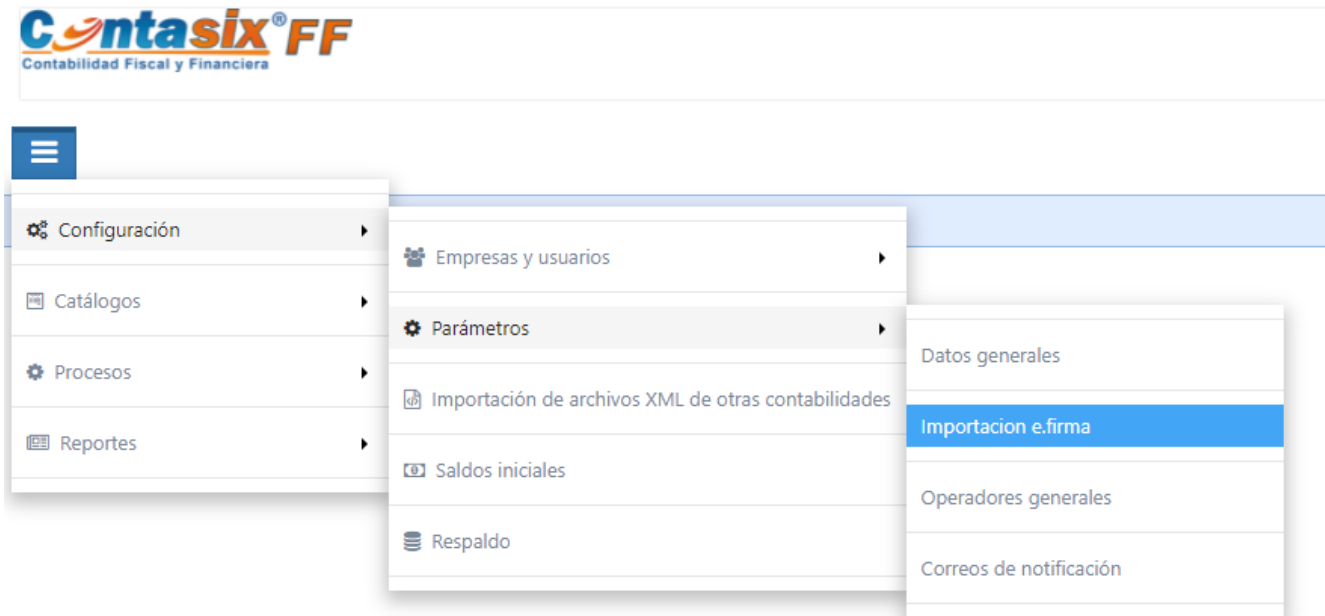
Contasix® FF
Contabilidad Fiscal y Financiera

Configuración
Catálogos
Procesos
Reportes

Empresas y usuarios
Parámetros
Importación de archivos XML de otras contabilidades
Saldos iniciales
Respaldo

Datos generales
Importacion e.firma
Operadores generales
Correos de notificación